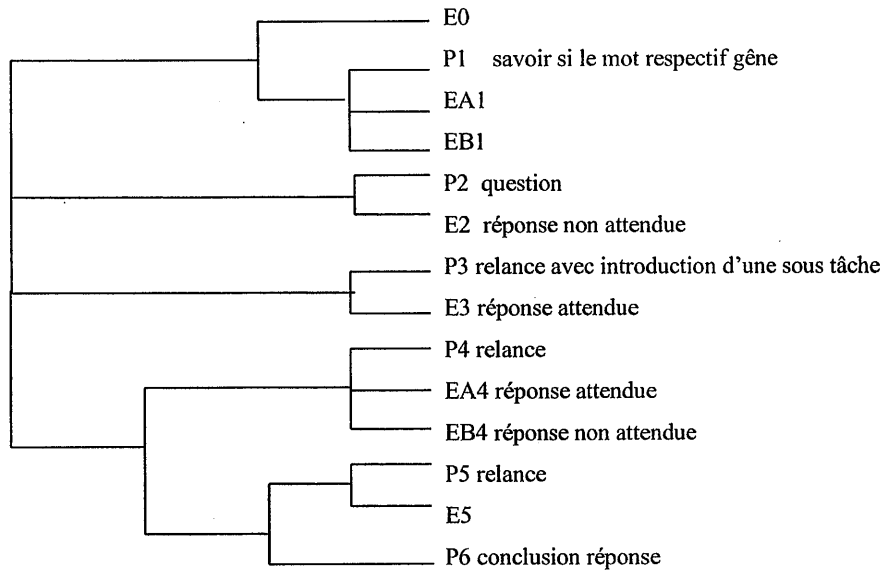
E0
P1 savoir si le mot respectif gêne
EA1
EB1
P2 question
E2 réponse non attendue
P3 relance avec introduction d'une sous tâche
E3 réponse attendue
P4 relance
EA4 réponse attendue
EB4 réponse non attendue
P5 relance
E5
P6 conclusion réponse